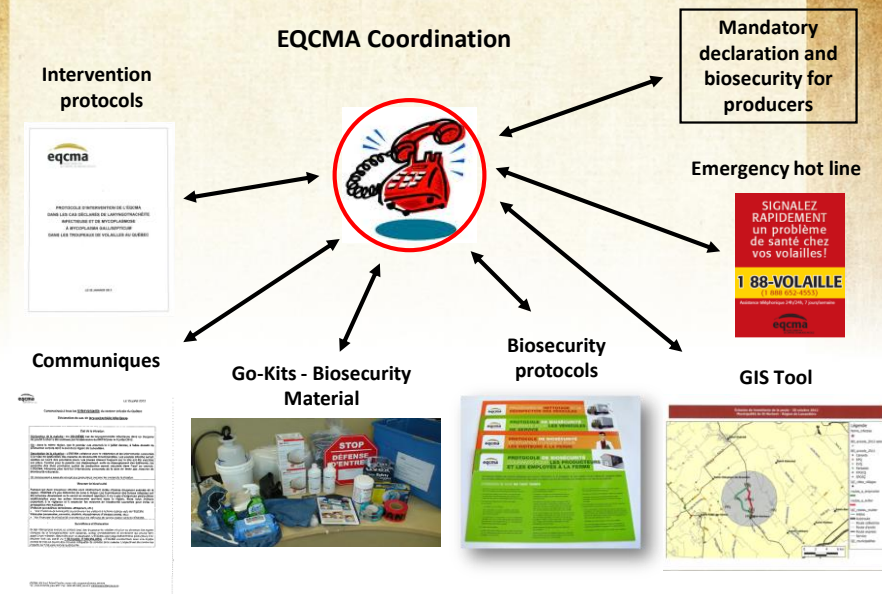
EQCMA Coordination

Intervention protocols

eqcma

PROTOCOLE D'INTERVENTION DE L'EQCMA DANS LES CAS DÉCLARÉS DE LARYNGOTRACHÉITE INFECTIEUSE ET DE MYCOPLASMOSE À MYCOPLASMA GALLISEPTICUM DANS LES TROUPEAUX DE VOLAILLES AU QUÉBEC

Mandatory declaration and biosecurity for producers

Emergency hot line

SIGNALEZ RAPIDEMENT un problème de santé chez vos volailles!

1 88-VOLAILLE
(1 888 652-4553)

eqcma

Communiques

eqcma

Go-Kits - Biosecurity Material

STOP
DÉFENSE D'ENTRER

Biosecurity protocols

PROTOCOLE DE BIOSÉCURITÉ
PROTOCOLE DE BIOSÉCURITÉ ET LES EMPLOYÉS À LA FERME

GIS Tool

Légende